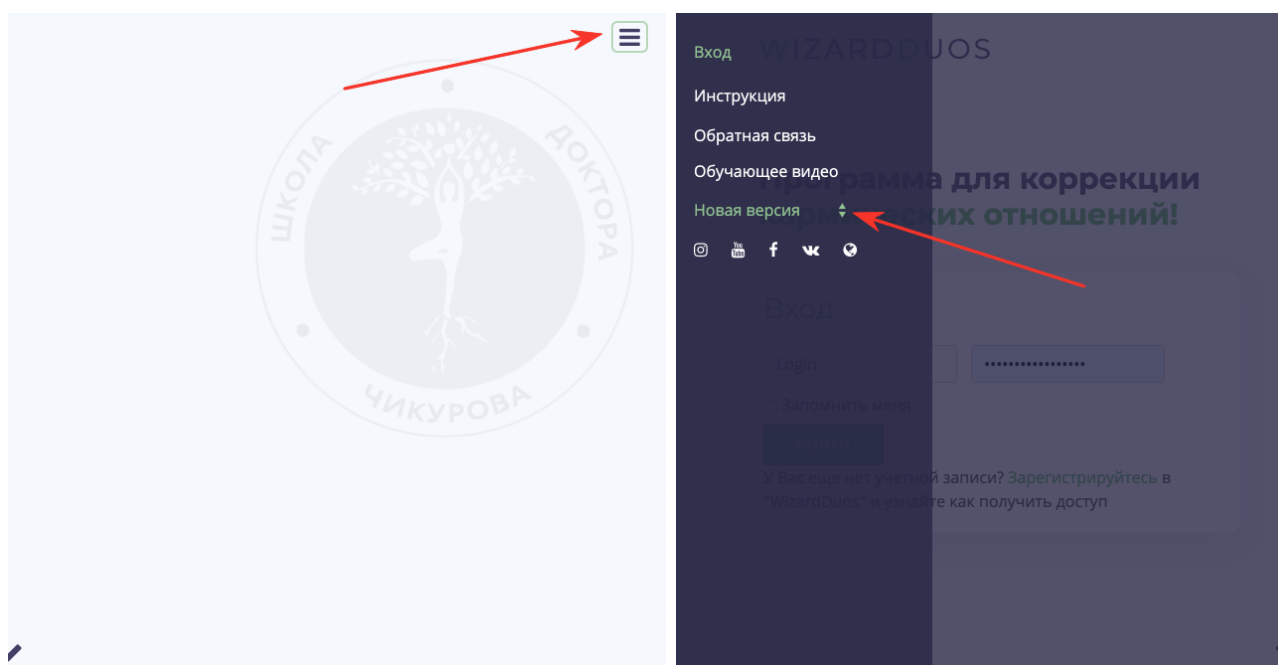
ШКОЛА ДОКТОРА ЧИКУРОВА

Вход
Инструкция
Обратная связь
Обучающее видео
Новая версия

WIZARDDUOS

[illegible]грамма для коррекции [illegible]ских отношений!

Вход

Login

Запомнить меня

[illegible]

У Вас еще нет учетной записи? Зарегистрируйтесь в "WizardDuos" и узнайте как получить доступ